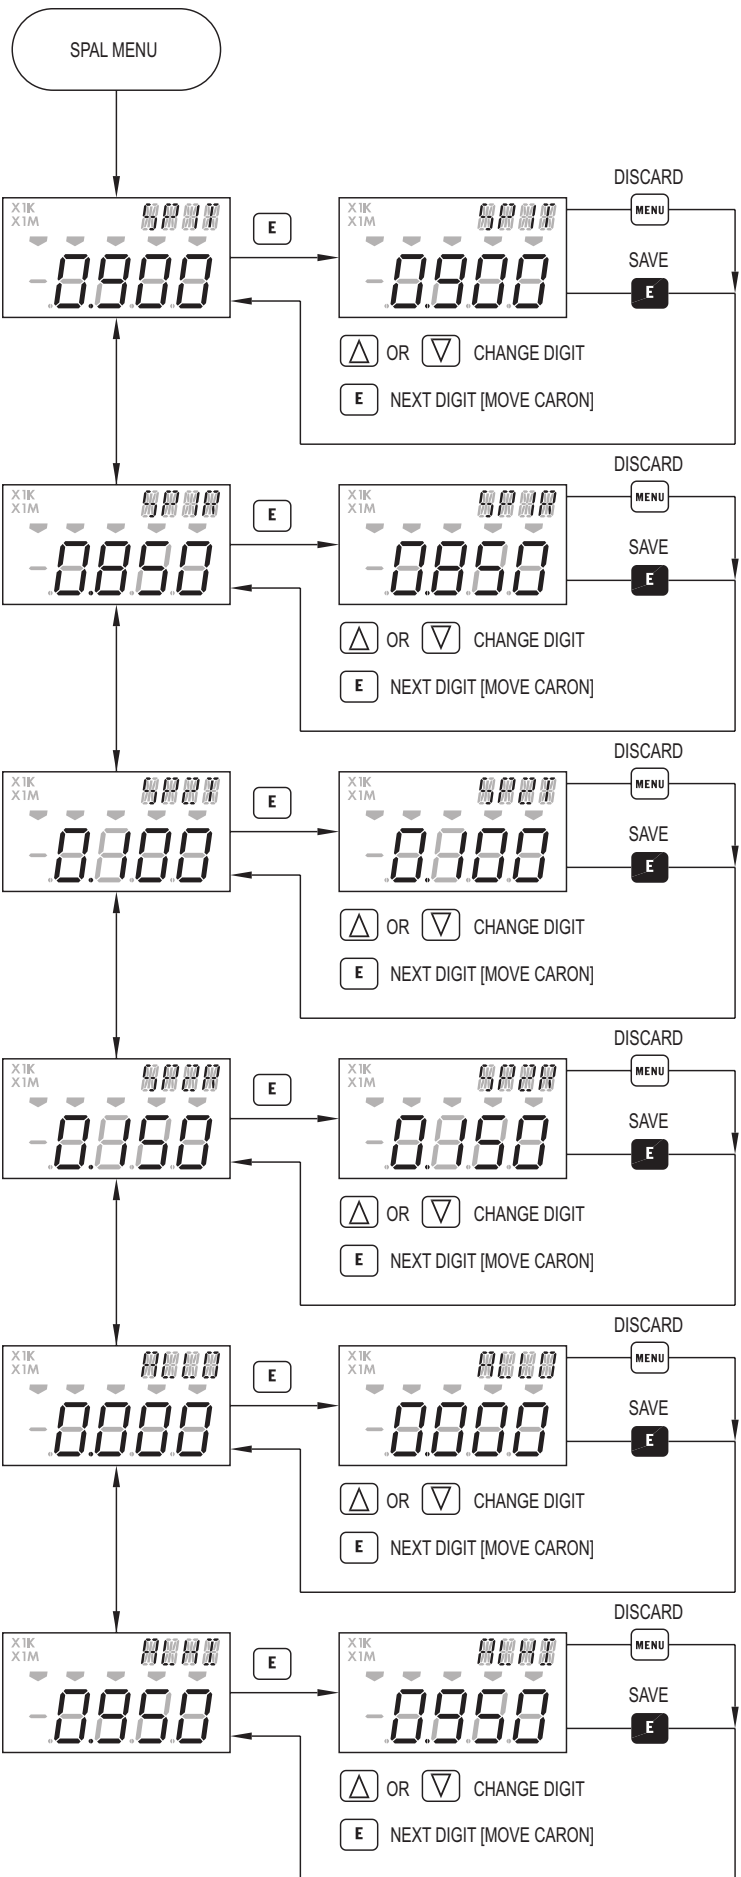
SPAL MENU

X1K
X1M
-0.900

E

X1K
X1M
-0.900

DISCARD
MENU
SAVE
E

△ OR ▽ CHANGE DIGIT

E NEXT DIGIT [MOVE CARON]

X1K
X1M
-0.850

E

X1K
X1M
-0.850

DISCARD
MENU
SAVE
E

△ OR ▽ CHANGE DIGIT

E NEXT DIGIT [MOVE CARON]

X1K
X1M
-0.100

E

X1K
X1M
-0.100

DISCARD
MENU
SAVE
E

△ OR ▽ CHANGE DIGIT

E NEXT DIGIT [MOVE CARON]

X1K
X1M
-0.150

E

X1K
X1M
-0.150

DISCARD
MENU
SAVE
E

△ OR ▽ CHANGE DIGIT

E NEXT DIGIT [MOVE CARON]

X1K
X1M
-0.000

E

X1K
X1M
-0.000

DISCARD
MENU
SAVE
E

△ OR ▽ CHANGE DIGIT

E NEXT DIGIT [MOVE CARON]

X1K
X1M
-0.950

E

X1K
X1M
-0.950

DISCARD
MENU
SAVE
E

△ OR ▽ CHANGE DIGIT

E NEXT DIGIT [MOVE CARON]